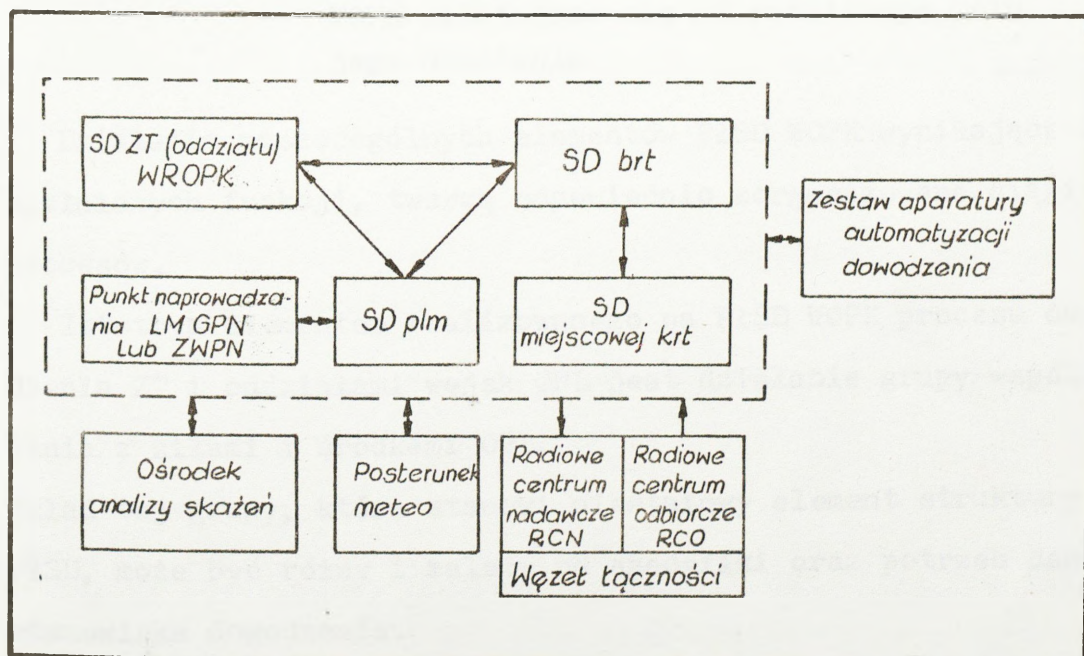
SD ZT (oddziatu) WROPK

SD brt

Zestaw aparatury automatyzacji dowodzenia

Punkt naprowadzania LM GPN lub ZWPN

SD plm

SD miejscowej krt

Ośrodek analizy skażeń

Posterunek meteo

Radiowe centrum nadawcze RCN

Radiowe centrum odbiorcze RCO

Węzet tączności